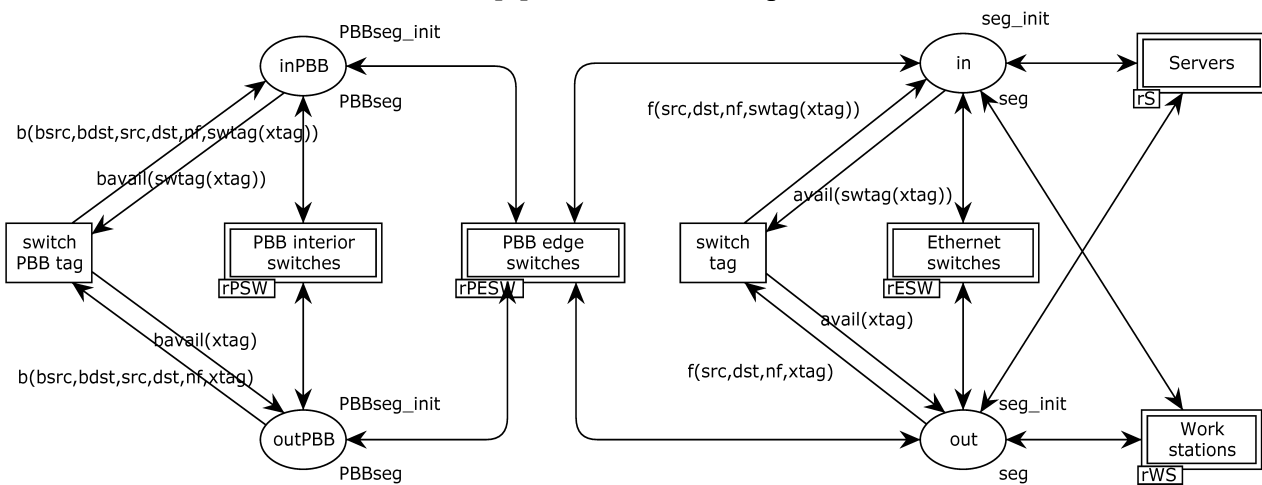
PBBseg_init

inPBB

PBBseg

b(bsrc,bdst,src,dst,nf,swtag(xtag))

bavail(swtag(xtag))

switch PBB tag

PBB interior switches

rPSW

bavail(xtag)

b(bsrc,bdst,src,dst,nf,xtag)

PBBseg_init

outPBB

PBBseg

PBB edge switches

rPESW

seg_init

in

seg

Servers

rS

f(src,dst,nf,swtag(xtag))

avail(swtag(xtag))

switch tag

Ethernet switches

rESW

avail(xtag)

f(src,dst,nf,xtag)

seg_init

out

seg

Work stations

rWS